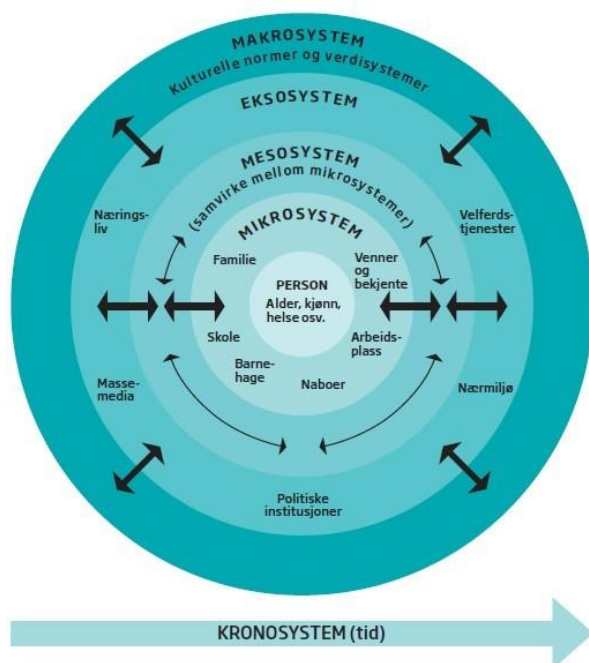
MAKROSYSTEM
Kulturelle normer og verdisystemer

EKSOSYSTEM

MESOSYSTEM
(samvirke mellom mikrosystemer)

MIKROSYSTEM

Nærings-liv

Velferds-tjenester

Familie

Venner og bekjente

PERSON
Alder, kjønn, helse osv.

Skole

Arbeids-plass

Barne-hage

Naboer

Masse-media

Nærmiljø

Politiske institusjoner

KRONOSYSTEM (tid)